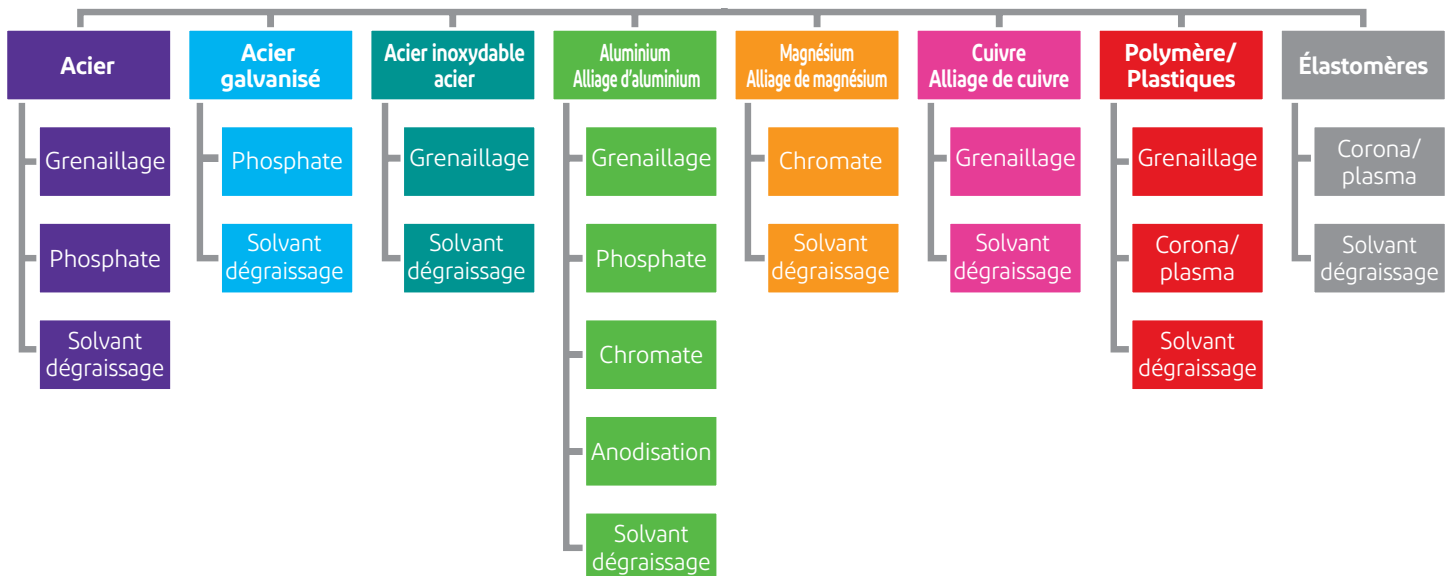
Acier

Grenaillage

Phosphate

Solvant dégraissage

Acier galvanisé

Phosphate

Solvant dégraissage

Acier inoxydable acier

Grenaillage

Solvant dégraissage

Aluminium Alliage d'aluminium

Grenaillage

Phosphate

Chromate

Anodisation

Solvant dégraissage

Magnésium Alliage de magnésium

Chromate

Solvant dégraissage

Cuivre Alliage de cuivre

Grenaillage

Solvant dégraissage

Polymère/ Plastiques

Grenaillage

Corona/ plasma

Solvant dégraissage

Élastomères

Corona/ plasma

Solvant dégraissage